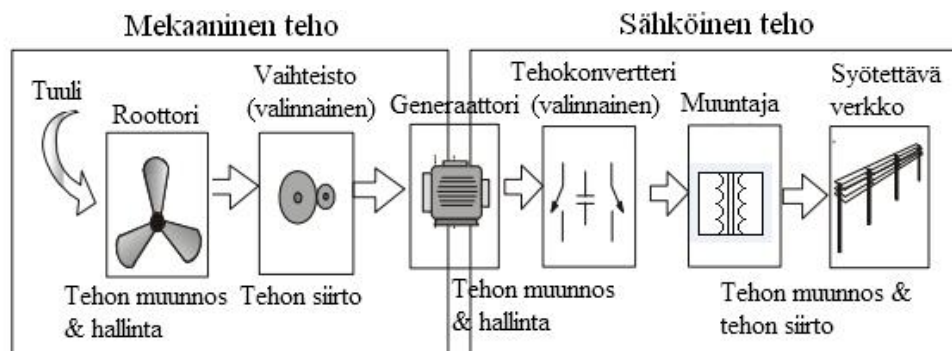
Mekaaninen teho

Sähköinen teho

Tuuli

Roottori

Vaihteisto (valinnainen)

Generaattori

Tehokonvertteri (valinnainen)

Muuntaja

Syötettävä verkko

Tehon muunnos & hallinta

Tehon siirto

Tehon muunnos & hallinta

Tehon muunnos & tehon siirto